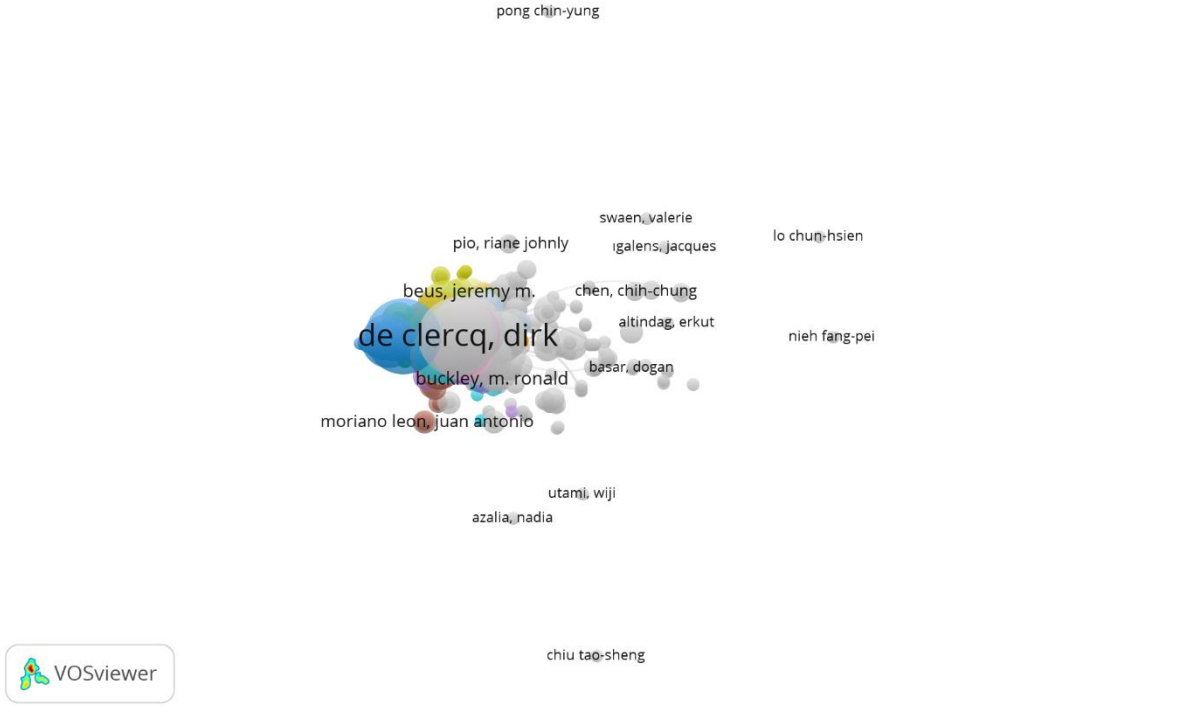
pong chin-yung

swaen, valerie

pio, riane johnly

igalens, jacques

lo chun-hsien

beus, jeremy m.

chen, chih-chung

altindag, erkut

de clercq, dirk

nieh fang-pei

basar, dogan

buckley, m. ronald

moriano leon, juan antonio

utami, wiji

azalia, nadia

chiu tao-sheng

VOSviewer